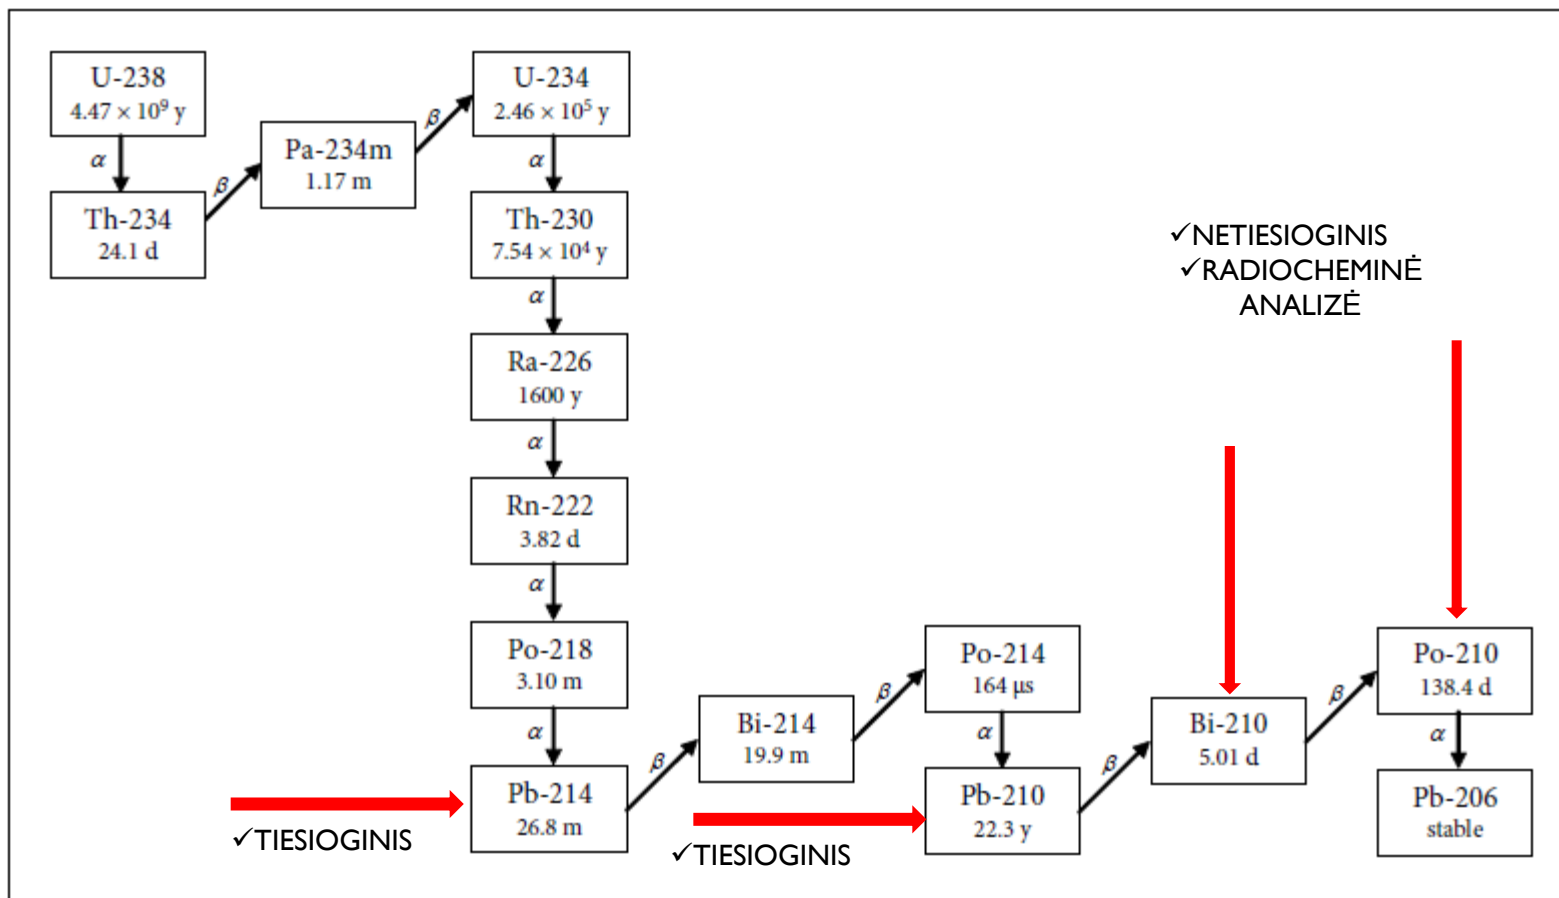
U-238
$4.47 \times 10^9$ y

$\alpha$

Th-234
24.1 d

$\beta$

Pa-234m
1.17 m

$\beta$

U-234
$2.46 \times 10^5$ y

$\alpha$

Th-230
$7.54 \times 10^4$ y

$\alpha$

Ra-226
1600 y

$\alpha$

Rn-222
3.82 d

$\alpha$

Po-218
3.10 m

$\alpha$

Pb-214
26.8 m

$\beta$

Bi-214
19.9 m

$\beta$

Po-214
164 µs

$\alpha$

Pb-210
22.3 y

$\beta$

Bi-210
5.01 d

$\beta$

Po-210
138.4 d

$\alpha$

Pb-206
stable

✓NETIESIOGINIS
✓RADIOCHEMINĖ ANALIZĖ

✓TIESIOGINIS

✓TIESIOGINIS